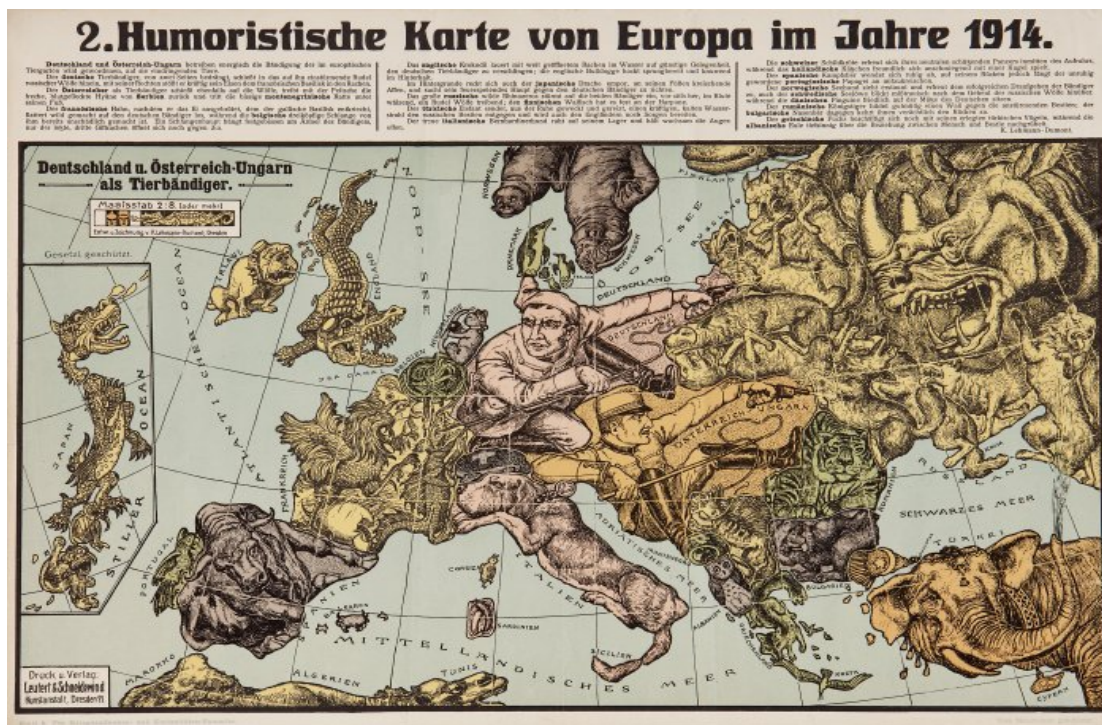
2. Humoristische Karte von Europa im Jahre 1914.

Deutschland und Österreich-Ungarn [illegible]

Das englische Krokodil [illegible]

Die schweizer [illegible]

Deutschland u. Österreich-Ungarn als Tierbändiger.

Maasstab 2:8 (oder mehr)

Gesetzl. geschützt.

JAPAN

OCEAN

STILLER

ATLANTISCHER OCEAN

NORD-SEE

OST-SEE

ENGLAND

IRLAND

FRANKREICH

SPANIEN

PORTUGAL

DEUTSCHLAND

ÖSTERREICH-UNGARN

RUSSLAND

ITALIEN

ADRIATISCHES MEER

MITTELLÄNDISCHES MEER

SCHWARZES MEER

TÜRKEI

ALGERIEN

TUNIS

MAROKKO

NORWEGEN

SCHWEDEN

DÄNEMARK

FINNLAND

SARDINIEN

CORSICA

SICILIEN

CYPERN

BULGARIEN

RUMÄNIEN

Druck u. Verlag: Leutert & Schneidewind Kunstanstalt, Dresden